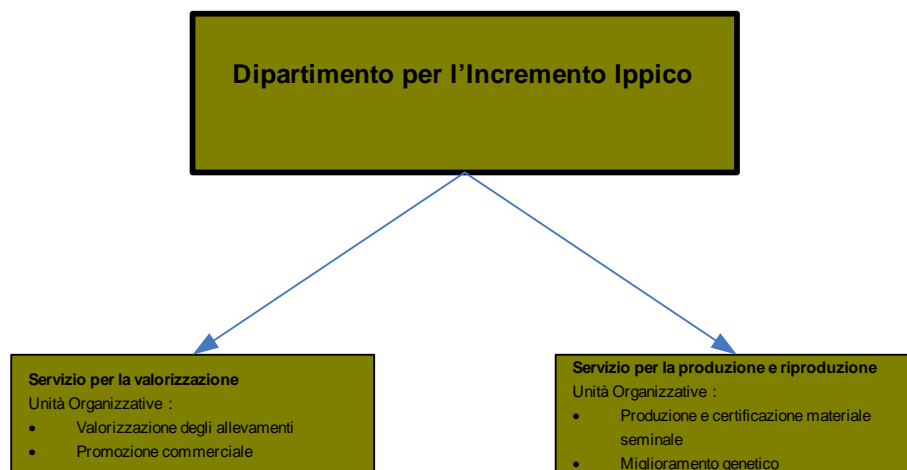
Dipartimento per l’Incremento Ippico

Servizio per la valorizzazione
Unità Organizzative :
- Valorizzazione degli allevamenti
- Promozione commerciale

Servizio per la produzione e riproduzione
Unità Organizzative :
- Produzione e certificazione materiale seminale
- Miglioramento genetico